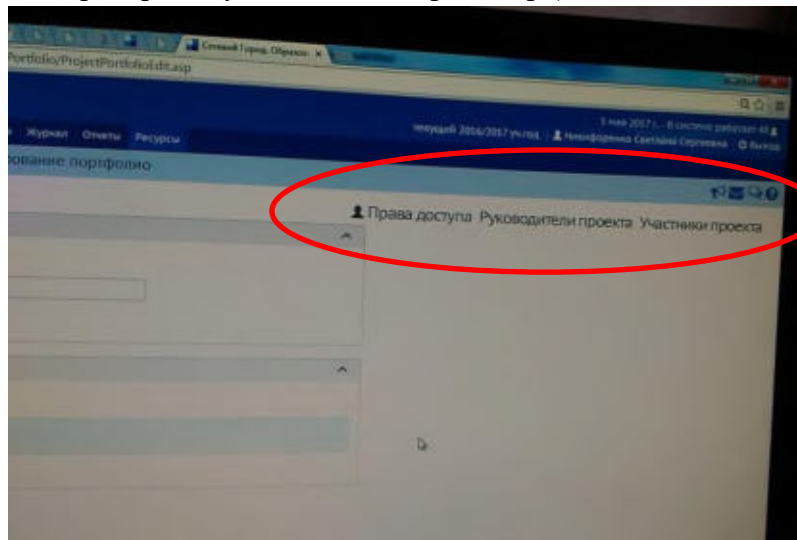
Сетевой Город. Образо... ×

Portfolio/ProjectPortfolioEdit.asp

Журнал Отчеты Ресурсы

текущий 2016/2017 уч.год | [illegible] Светлана Сергеевна | Выход

5 мая 2017 г. - В системе работает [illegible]

рование портфолио

Права доступа Руководители проекта Участники проекта